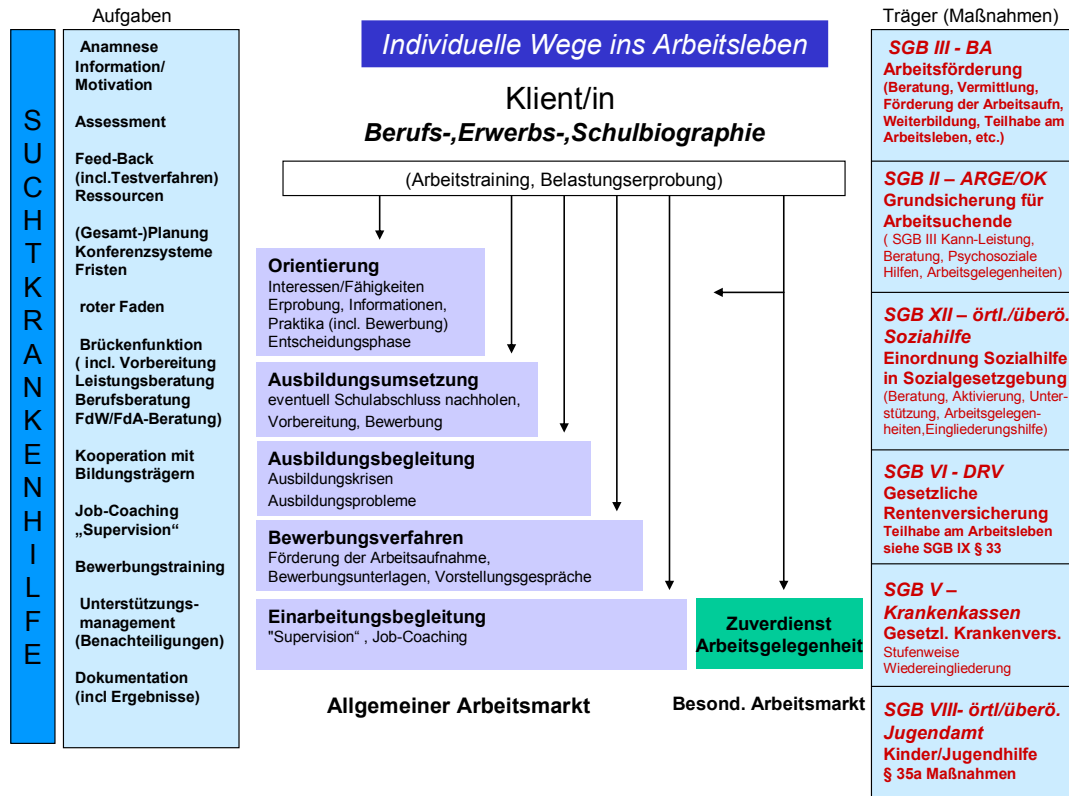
Aufgaben

SUCHTKRANKENHILFE

Anamnese Information/ Motivation

Assessment

Feed-Back (incl.Testverfahren) Ressourcen

(Gesamt-)Planung Konferenzsysteme Fristen

roter Faden

Brückenfunktion ( incl. Vorbereitung Leistungsberatung Berufsberatung FdW/FdA-Beratung)

Kooperation mit Bildungsträgern

Job-Coaching „Supervision“

Bewerbungstraining

Unterstützungsmanagement (Benachteiligungen)

Dokumentation (incl Ergebnisse)

Individuelle Wege ins Arbeitsleben

Klient/in

Berufs-,Erwerbs-,Schulbiographie

(Arbeitstraining, Belastungserprobung)

Orientierung
Interessen/Fähigkeiten Erprobung, Informationen, Praktika (incl. Bewerbung) Entscheidungsphase

Ausbildungsumsetzung
eventuell Schulabschluss nachholen, Vorbereitung, Bewerbung

Ausbildungsbegleitung
Ausbildungskrisen Ausbildungsprobleme

Bewerbungsverfahren
Förderung der Arbeitsaufnahme, Bewerbungsunterlagen, Vorstellungsgespräche

Einarbeitungsbegleitung
"Supervision“ , Job-Coaching

Zuverdienst Arbeitsgelegenheit

Allgemeiner Arbeitsmarkt

Besond. Arbeitsmarkt

Träger (Maßnahmen)

SGB III - BA
Arbeitsförderung
(Beratung, Vermittlung, Förderung der Arbeitsaufn, Weiterbildung, Teilhabe am Arbeitsleben, etc.)

SGB II – ARGE/OK
Grundsicherung für Arbeitsuchende
( SGB III Kann-Leistung, Beratung, Psychosoziale Hilfen, Arbeitsgelegenheiten)

SGB XII – örtl./überö. Soziahilfe
Einordnung Sozialhilfe in Sozialgesetzgebung
(Beratung, Aktivierung, Unterstützung, Arbeitsgelegenheiten,Eingliederungshilfe)

SGB VI - DRV
Gesetzliche Rentenversicherung
Teilhabe am Arbeitsleben siehe SGB IX § 33

SGB V – Krankenkassen
Gesetzl. Krankenvers.
Stufenweise Wiedereingliederung

SGB VIII- örtl/überö. Jugendamt
Kinder/Jugendhilfe
§ 35a Maßnahmen